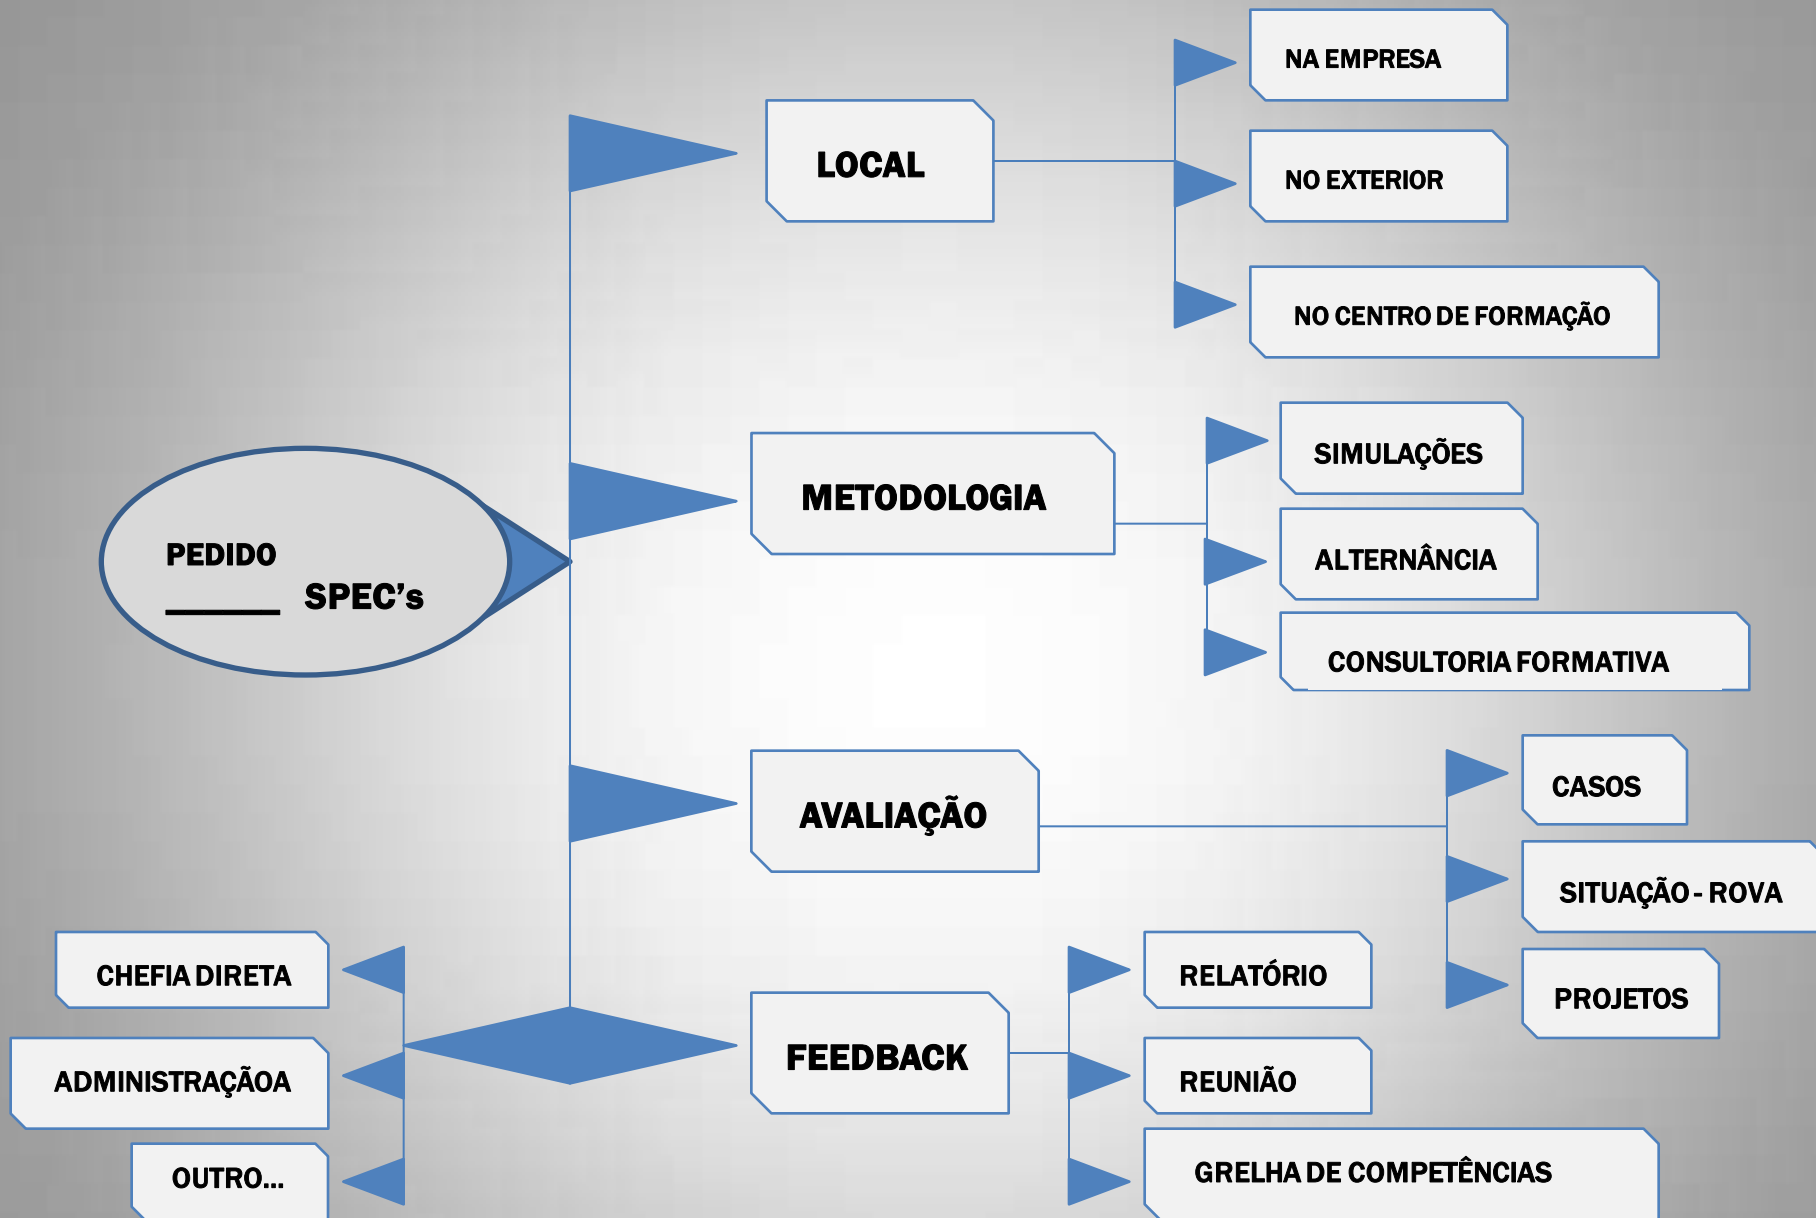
PEDIDO
______ SPEC's

LOCAL

NA EMPRESA

NO EXTERIOR

NO CENTRO DE FORMAÇÃO

METODOLOGIA

SIMULAÇÕES

ALTERNÂNCIA

CONSULTORIA FORMATIVA

AVALIAÇÃO

CASOS

SITUAÇÃO - ROVA

PROJETOS

FEEDBACK

RELATÓRIO

REUNIÃO

GRELHA DE COMPETÊNCIAS

CHEFIA DIRETA

ADMINISTRAÇÃOA

OUTRO...